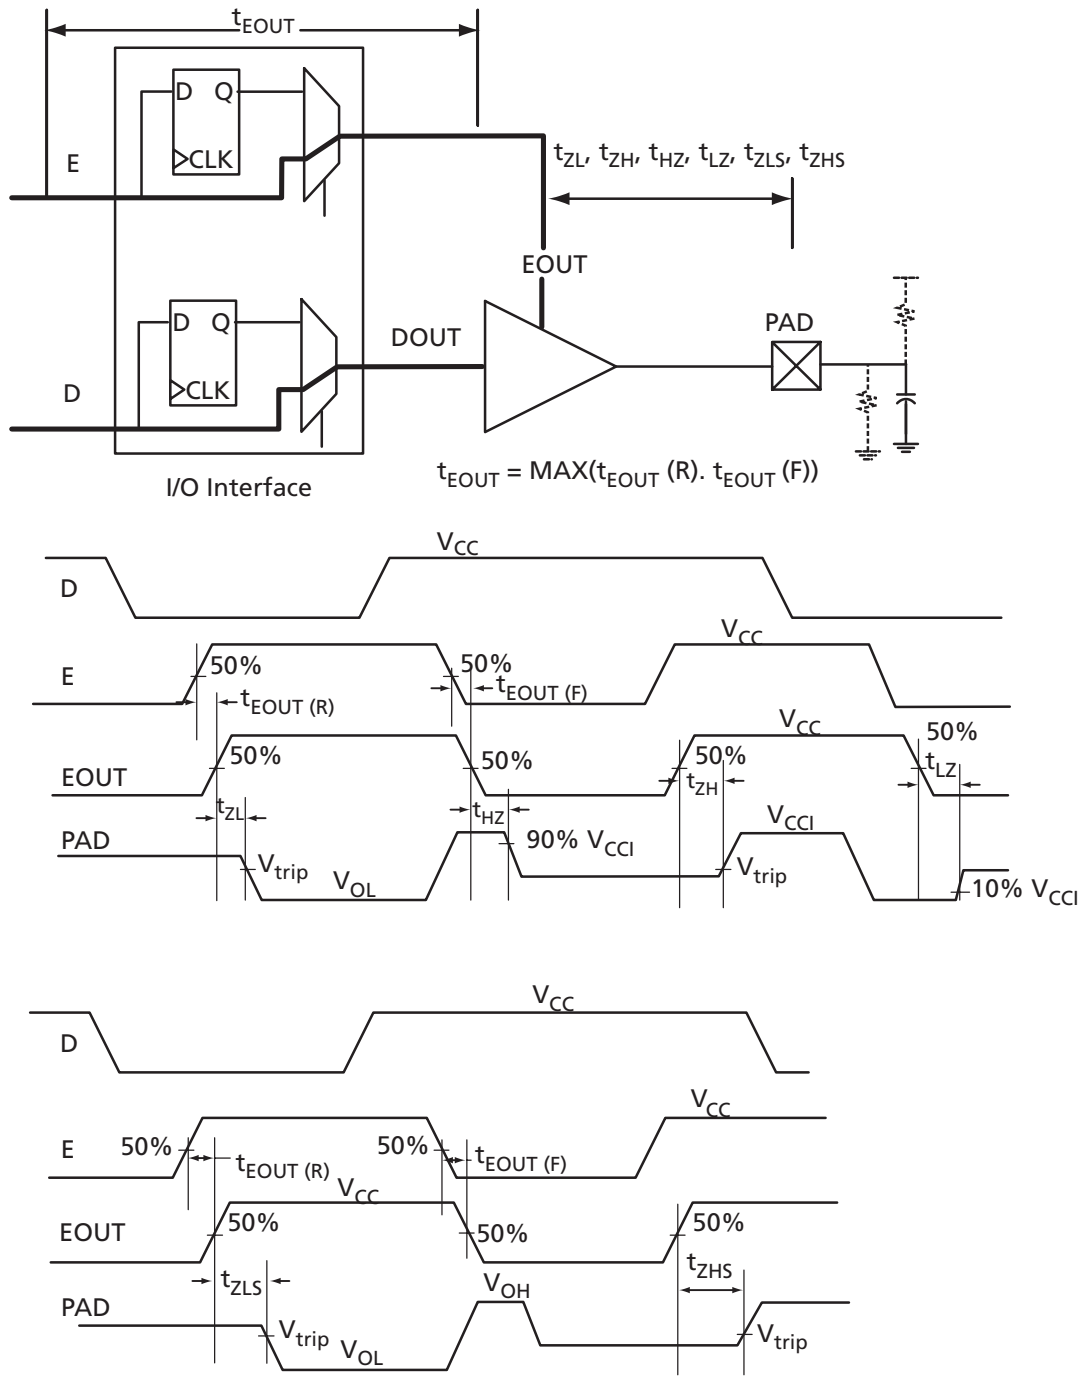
$t_{EOUT}$

D Q
CLK

E

$t_{ZL}$, $t_{ZH}$, $t_{HZ}$, $t_{LZ}$, $t_{ZLS}$, $t_{ZHS}$

EOUT

D Q
CLK

DOUT

PAD

D

I/O Interface

$t_{EOUT}$ = MAX($t_{EOUT}$ (R). $t_{EOUT}$ (F))

$V_{CC}$

D

$V_{CC}$

E

50%

$t_{EOUT\ (R)}$

50%

$t_{EOUT\ (F)}$

$V_{CC}$

50%

EOUT

50%

50%

50%

$t_{ZH}$

$t_{LZ}$

$t_{ZL}$

$t_{HZ}$

PAD

90% $V_{CCI}$

$V_{CCI}$

$V_{trip}$

$V_{OL}$

$V_{trip}$

10% $V_{CCI}$

$V_{CC}$

D

$V_{CC}$

E

50%

$t_{EOUT\ (R)}$

50%

$t_{EOUT\ (F)}$

$V_{CC}$

EOUT

50%

50%

50%

$t_{ZLS}$

$t_{ZHS}$

PAD

$V_{OH}$

$V_{trip}$

$V_{OL}$

$V_{trip}$